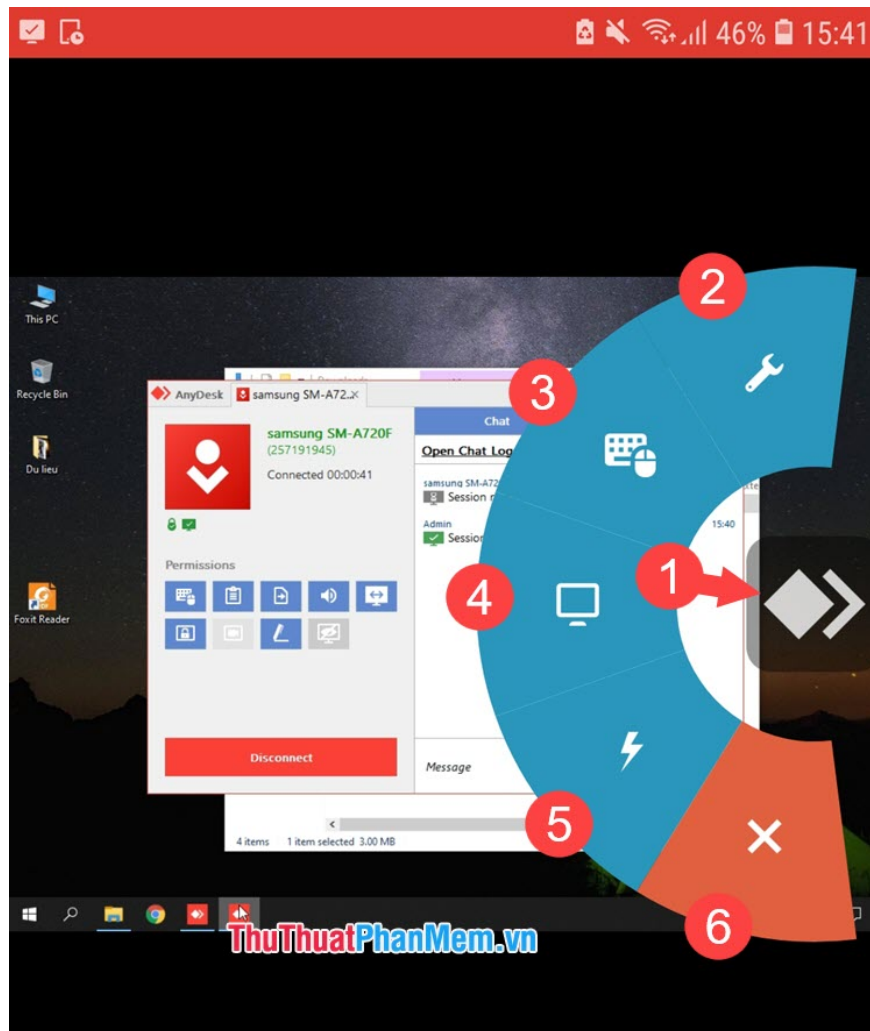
46% 15:41

This PC

Recycle Bin

Du lieu

Foxit Reader

AnyDesk

samsung SM-A72...

samsung SM-A720F
(257191945)

Connected 00:00:41

Permissions

Disconnect

Chat

Open Chat Log

samsung SM-A72
Session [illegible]

Admin
Session

15:40

Message

4 items 1 item selected 3.00 MB

2

3

1

4

5

6

ThuThuatPhanMem.vn